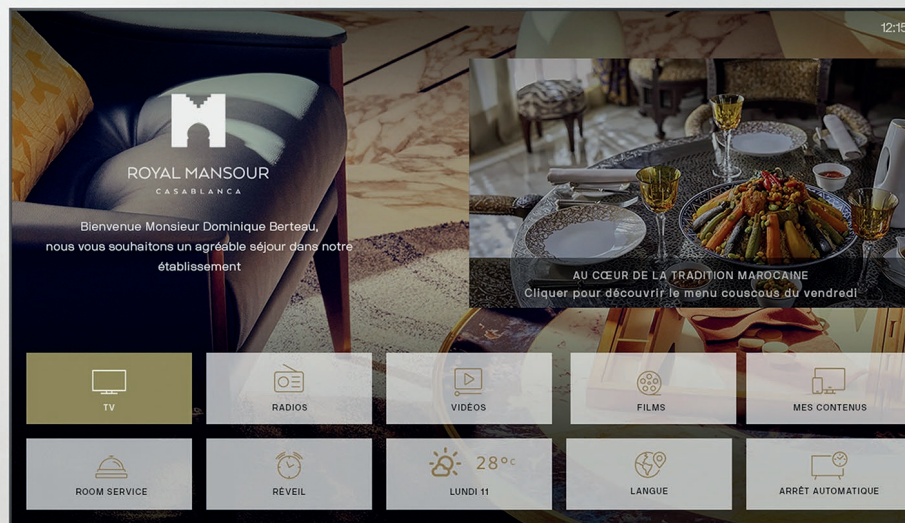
12:15

ROYAL MANSOUR
CASABLANCA

Bienvenue Monsieur Dominique Berteau, nous vous souhaitons un agréable séjour dans notre établissement

AU CŒUR DE LA TRADITION MAROCAINE
Cliquer pour découvrir le menu couscous du vendredi

TV
RADIOS
VIDÉOS
FILMS
MES CONTENUS
ROOM SERVICE
RÉVEIL
28°C
LUNDI 11
LANGUE
ARRÊT AUTOMATIQUE